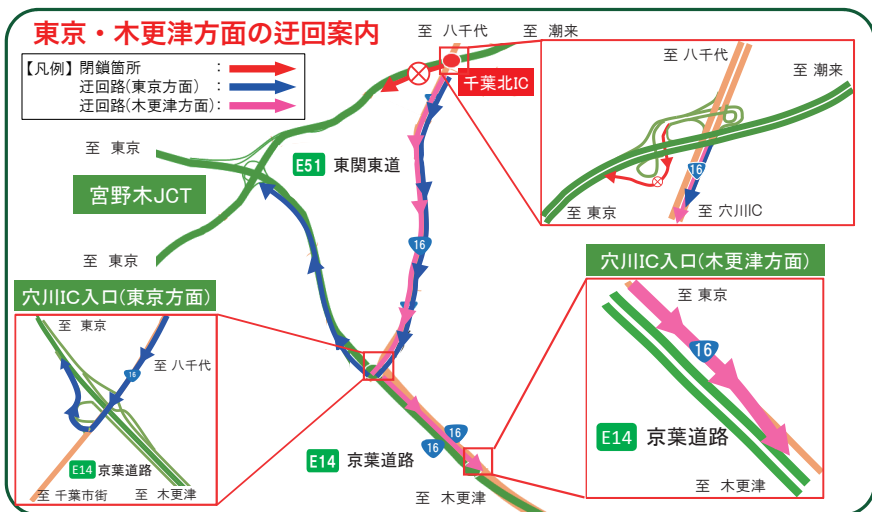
東京・木更津方面の迂回案内

【凡例】閉鎖箇所　：
迂回路(東京方面)　：
迂回路(木更津方面)：

至 八千代　至 潮来

千葉北IC

至 八千代
至 潮来
16
至 東京
至 穴川IC

至 東京

E51 東関東道

宮野木JCT

至 東京

16

穴川IC入口(木更津方面)

至 東京
16
E14 京葉道路
至 木更津

穴川IC入口(東京方面)

至 東京
至 八千代
16
E14 京葉道路
至 千葉市街　至 木更津

16
16
E14 京葉道路
至 木更津